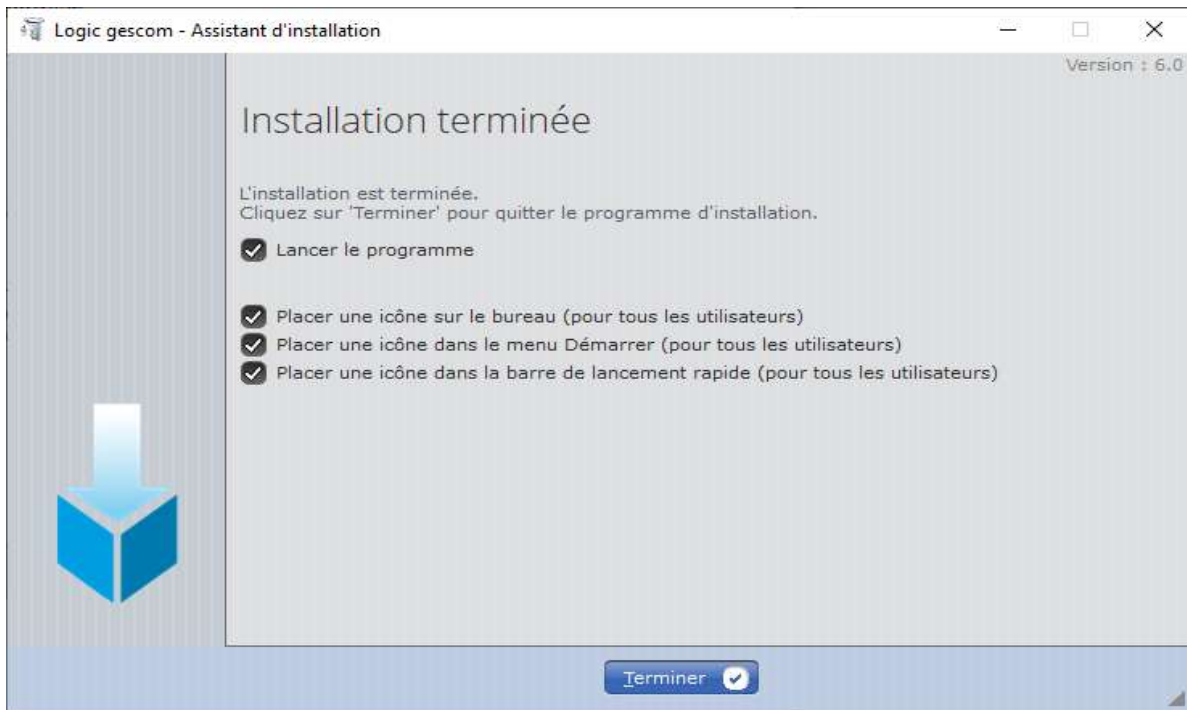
Logic gescom - Assistant d'installation

Version : 6.0

Installation terminée

L'installation est terminée.
Cliquez sur 'Terminer' pour quitter le programme d'installation.

Lancer le programme

Placer une icône sur le bureau (pour tous les utilisateurs)
Placer une icône dans le menu Démarrer (pour tous les utilisateurs)
Placer une icône dans la barre de lancement rapide (pour tous les utilisateurs)

Terminer